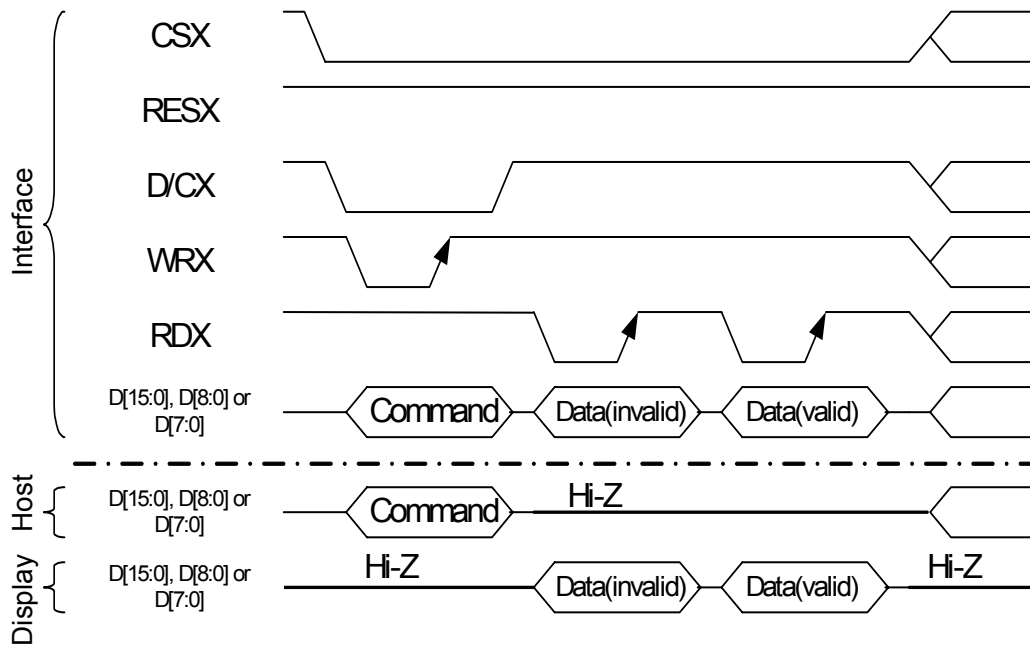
Interface

CSX

RESX

D/CX

WRX

RDX

D[15:0], D[8:0] or D[7:0]

Command

Data(invalid)

Data(valid)

Host

D[15:0], D[8:0] or D[7:0]

Command

Hi-Z

Display

D[15:0], D[8:0] or D[7:0]

Hi-Z

Data(invalid)

Data(valid)

Hi-Z